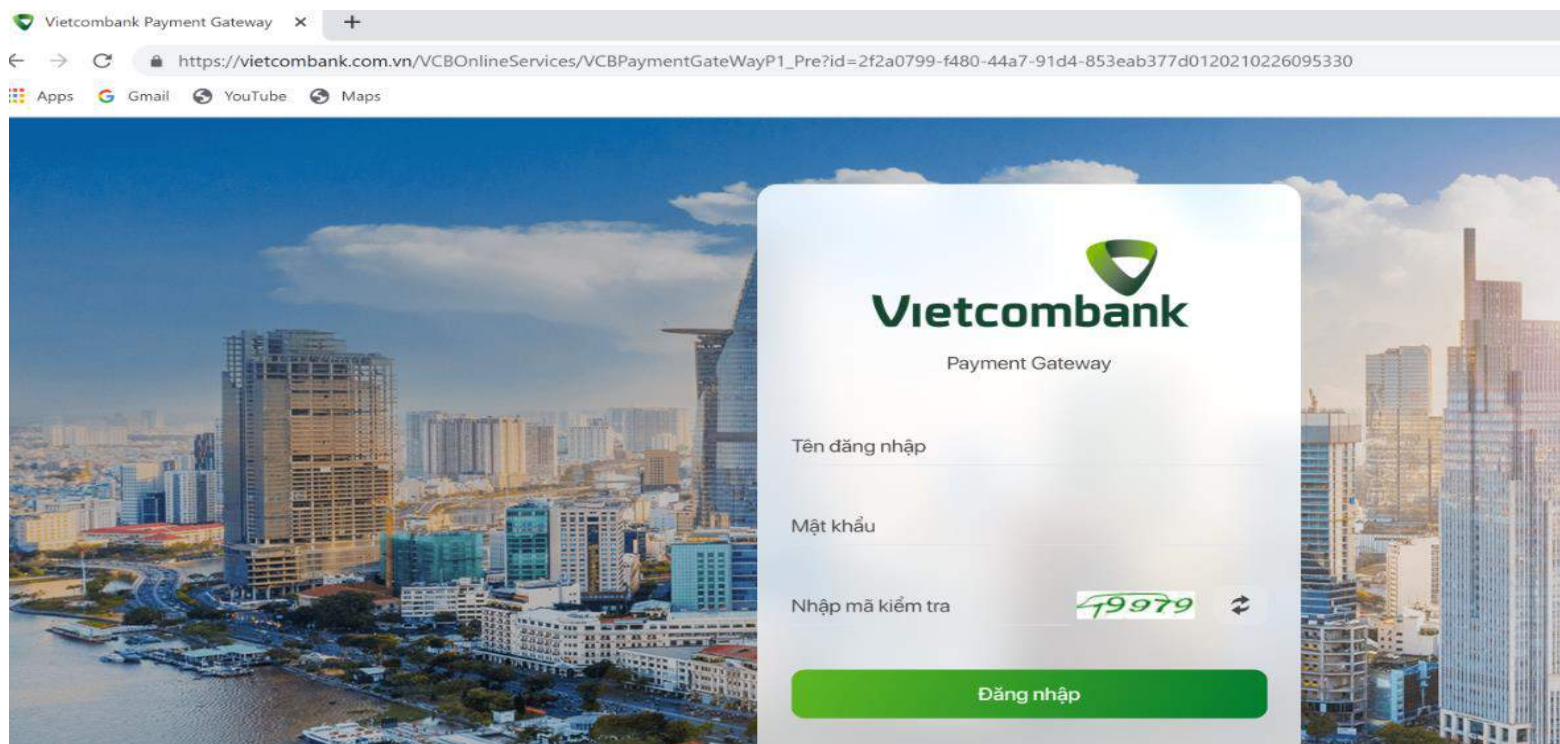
Vietcombank Payment Gateway ×

https://vietcombank.com.vn/VCBOnlineServices/VCBPaymentGateWayP1_Pre?id=2f2a0799-f480-44a7-91d4-853eab377d0120210226095330

Apps Gmail YouTube Maps

Vietcombank

Payment Gateway

Tên đăng nhập

Mật khẩu

Nhập mã kiểm tra 19979

Đăng nhập